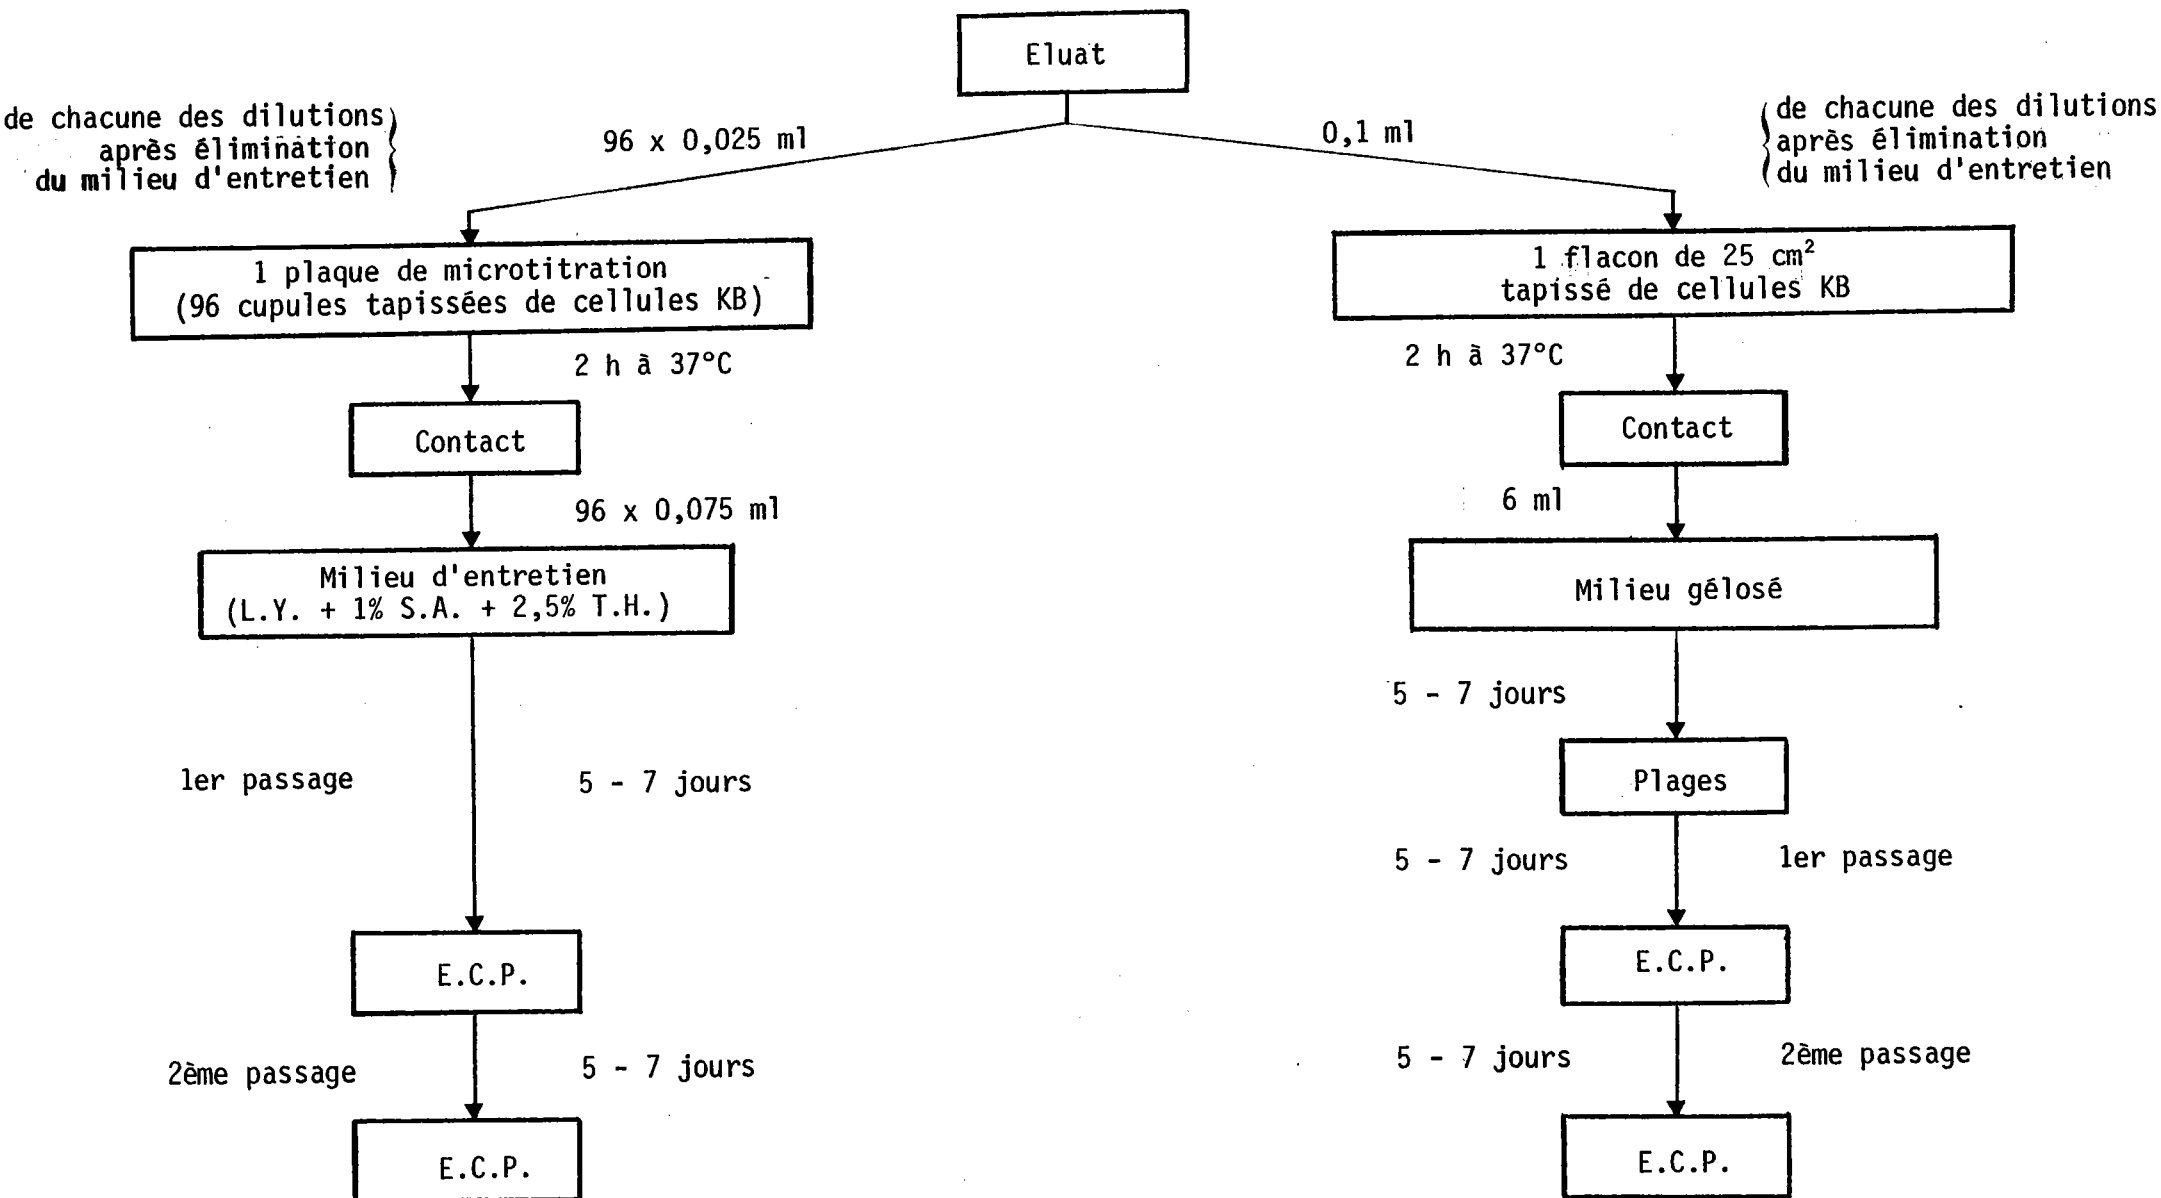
Eluat

de chacune des dilutions après élimination du milieu d'entretien

96 x 0,025 ml

0,1 ml

de chacune des dilutions après élimination du milieu d'entretien

1 plaque de microtitration (96 cupules tapissées de cellules KB)

1 flacon de 25 $cm^2$ tapissé de cellules KB

2 h à 37°C

2 h à 37°C

Contact

Contact

96 x 0,075 ml

6 ml

Milieu d'entretien (L.Y. + 1% S.A. + 2,5% T.H.)

Milieu gélosé

5 - 7 jours

1er passage

5 - 7 jours

Plages

5 - 7 jours

1er passage

E.C.P.

E.C.P.

2ème passage

5 - 7 jours

5 - 7 jours

2ème passage

E.C.P.

E.C.P.